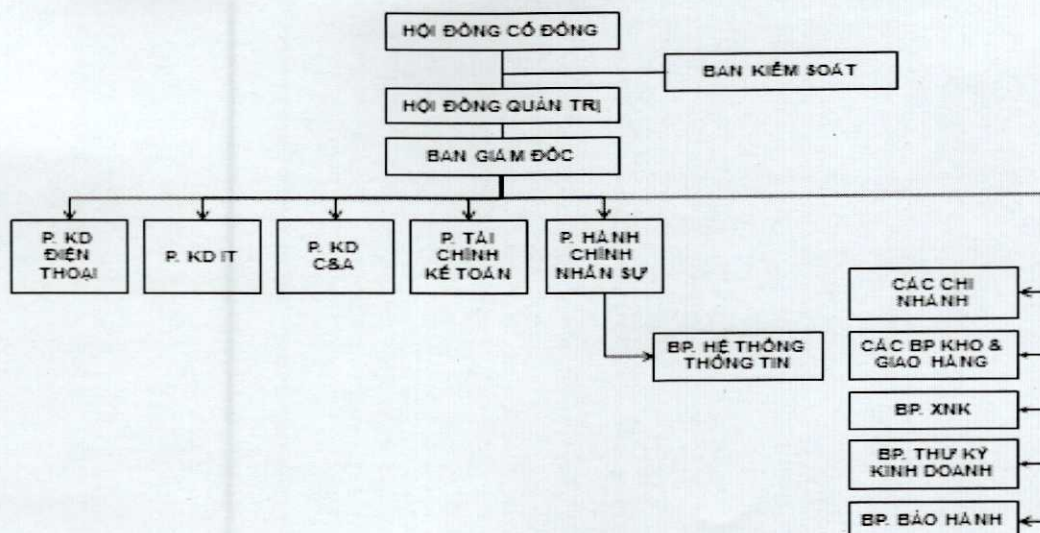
HỘI ĐỒNG CỔ ĐÔNG

BAN KIỂM SOÁT

HỘI ĐỒNG QUẢN TRỊ

BAN GIÁM ĐỐC

P. KD ĐIỆN THOẠI

P. KD IT

P. KD C&A

P. TÀI CHÍNH KẾ TOÁN

P. HÀNH CHÍNH NHÂN SỰ

BP. HỆ THỐNG THÔNG TIN

CÁC CHI NHÁNH

CÁC BP KHO & GIAO HÀNG

BP. XNK

BP. THƯ KÝ KINH DOANH

BP. BẢO HÀNH